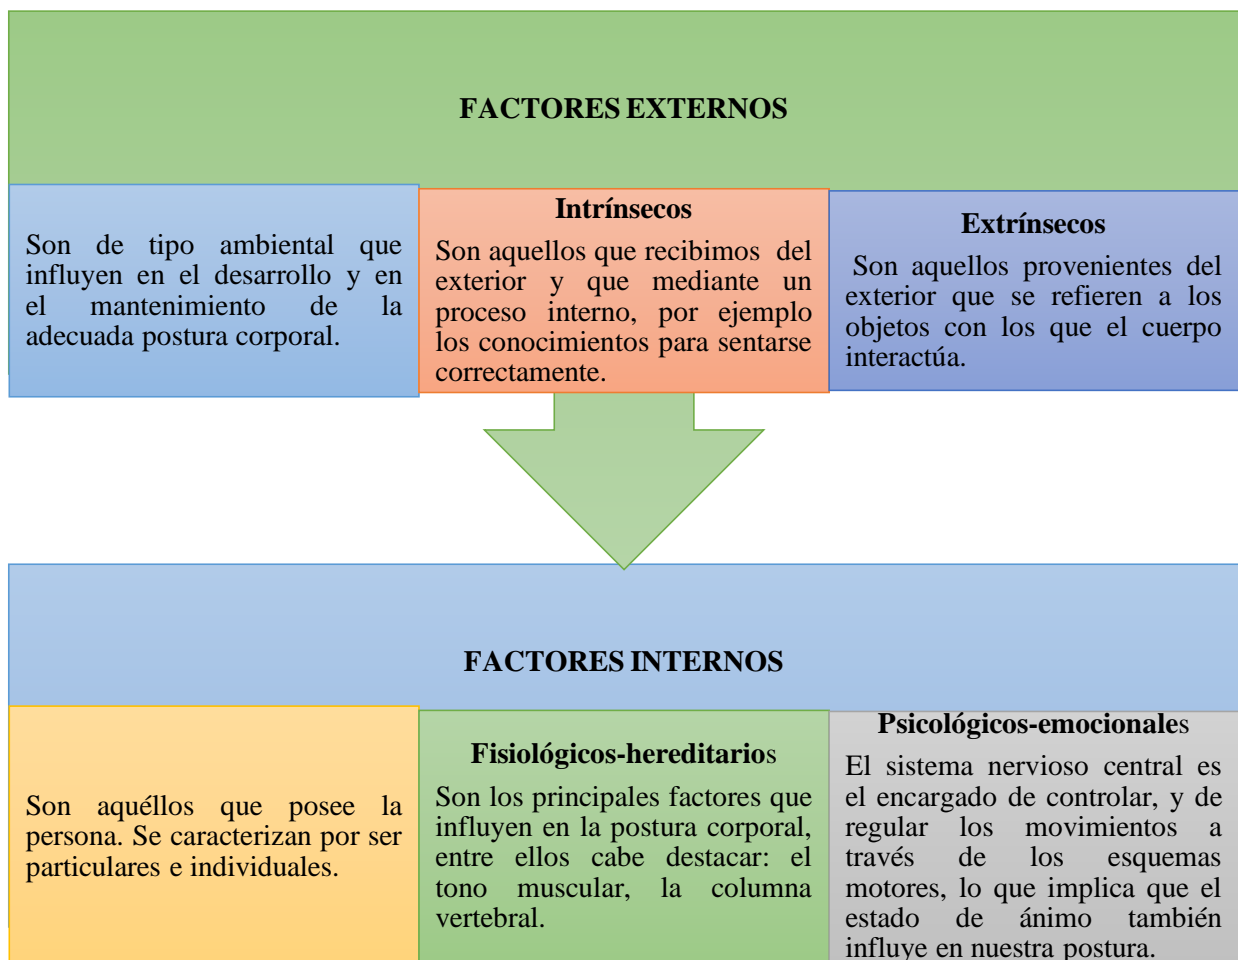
FACTORES EXTERNOS

Son de tipo ambiental que influyen en el desarrollo y en el mantenimiento de la adecuada postura corporal.

Intrínsecos

Son aquellos que recibimos del exterior y que mediante un proceso interno, por ejemplo los conocimientos para sentarse correctamente.

Extrínsecos

Son aquellos provenientes del exterior que se refieren a los objetos con los que el cuerpo interactúa.

FACTORES INTERNOS

Son aquéllos que posee la persona. Se caracterizan por ser particulares e individuales.

Fisiológicos-hereditarios

Son los principales factores que influyen en la postura corporal, entre ellos cabe destacar: el tono muscular, la columna vertebral.

Psicológicos-emocionales

El sistema nervioso central es el encargado de controlar, y de regular los movimientos a través de los esquemas motores, lo que implica que el estado de ánimo también influye en nuestra postura.